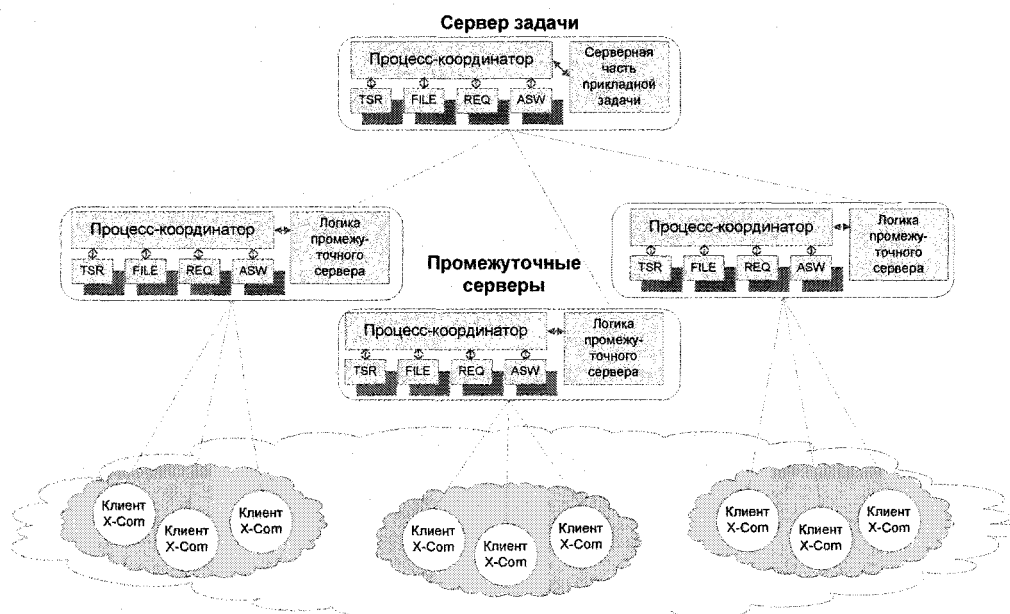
Сервер задачи

Процесс-координатор

Серверная часть прикладной задачи

TSR FILE REQ ASW

Процесс-координатор

Логика промежуточного сервера

TSR FILE REQ ASW

Промежуточные серверы

Процесс-координатор

Логика промежуточного сервера

TSR FILE REQ ASW

Процесс-координатор

Логика промежуточного сервера

TSR FILE REQ ASW

Клиент X-Com
Клиент X-Com
Клиент X-Com

Клиент X-Com
Клиент X-Com
Клиент X-Com

Клиент X-Com
Клиент X-Com
Клиент X-Com